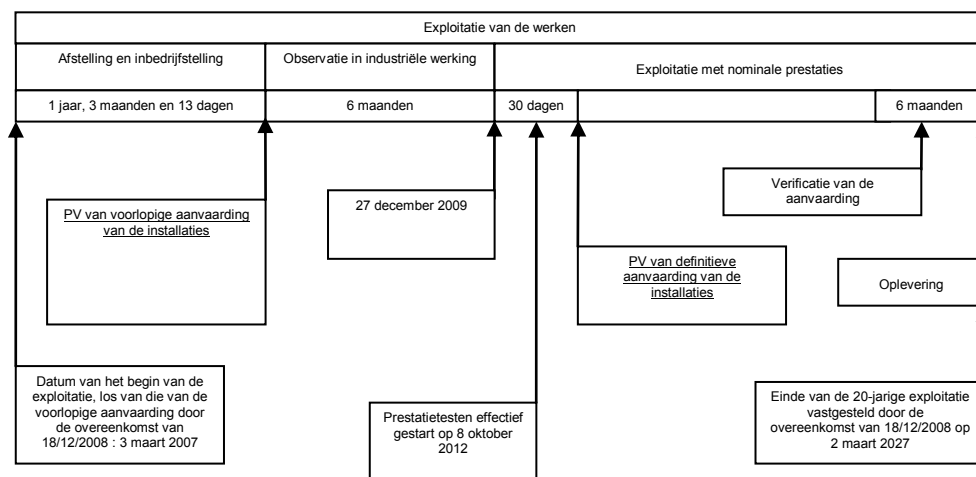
Exploitatie van de werken

Afstelling en inbedrijfstelling

Observatie in industriële werking

Exploitatie met nominale prestaties

1 jaar, 3 maanden en 13 dagen

6 maanden

30 dagen

6 maanden

Verificatie van de aanvaarding

PV van voorlopige aanvaarding van de installaties

27 december 2009

PV van definitieve aanvaarding van de installaties

Oplevering

Datum van het begin van de exploitatie, los van die van de voorlopige aanvaarding door de overeenkomst van 18/12/2008 : 3 maart 2007

Prestatietesten effectief gestart op 8 oktober 2012

Einde van de 20-jarige exploitatie vastgesteld door de overeenkomst van 18/12/2008 op 2 maart 2027